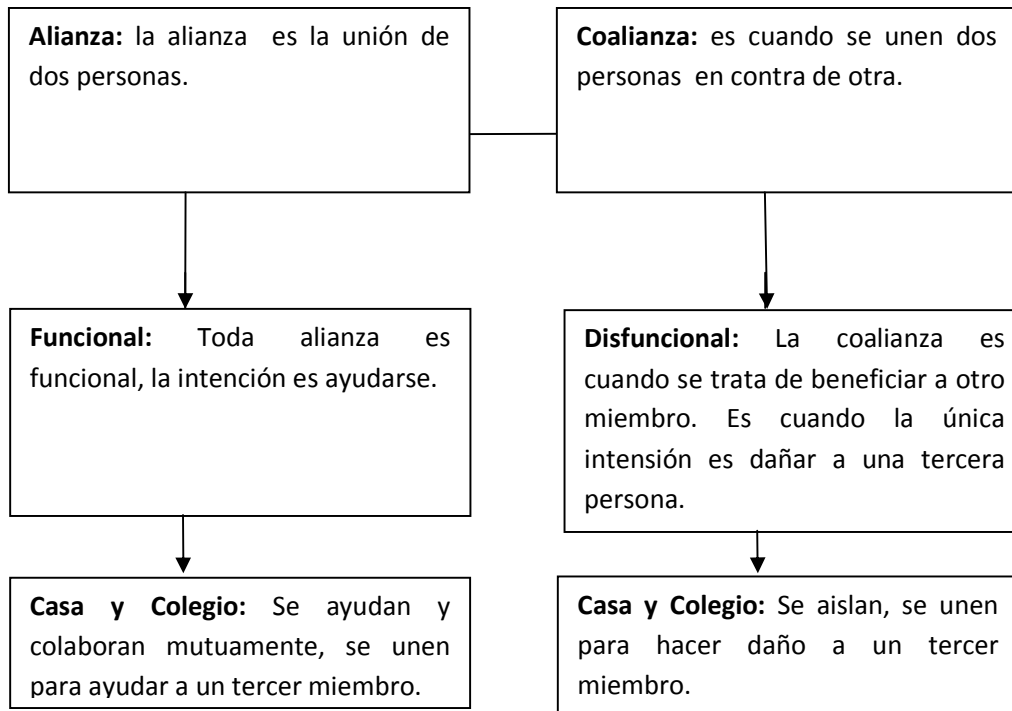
**Alianza:** la alianza es la unión de dos personas.

**Funcional:** Toda alianza es funcional, la intención es ayudarse.

**Casa y Colegio:** Se ayudan y colaboran mutuamente, se unen para ayudar a un tercer miembro.

**Coalianza:** es cuando se unen dos personas en contra de otra.

**Disfuncional:** La coalianza es cuando se trata de beneficiar a otro miembro. Es cuando la única intensión es dañar a una tercera persona.

**Casa y Colegio:** Se aislan, se unen para hacer daño a un tercer miembro.